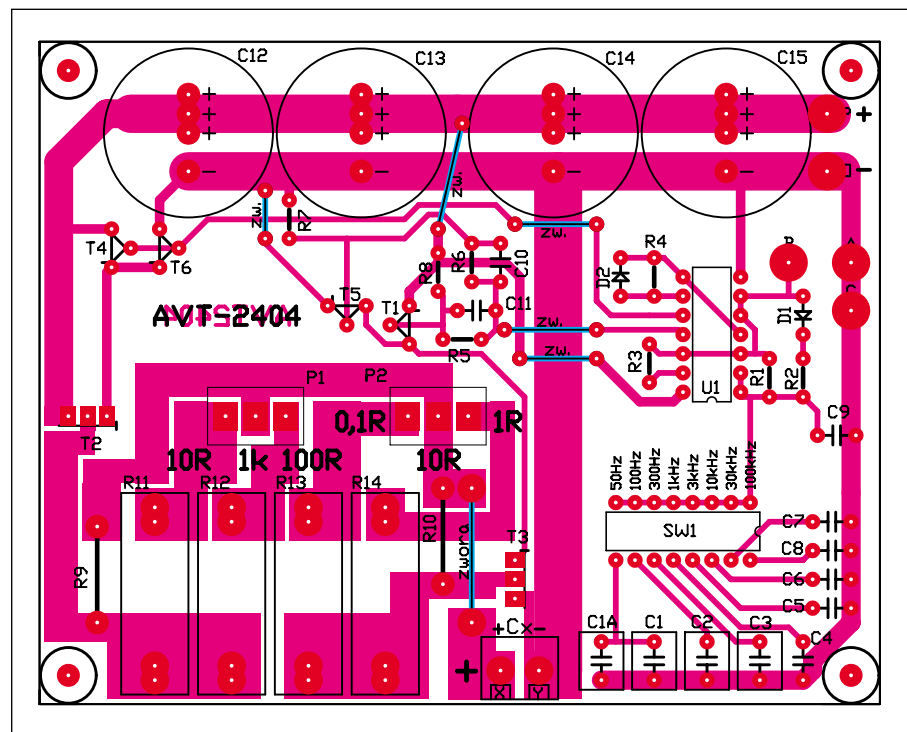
C12
C13
C14
C15
+
+
+
+
+
+
+
+
+
+
+
+
+
−
−
−
−
−
Zw.
R7
Zw.
Zw.
T4
T6
R4
R6
R8
C10
T5
D2
T1
C11
D1
AVT-2404
Zw.
R5
Zw.
R3
U1
R1
R2
P1
P2
C9
T2
0,1R
1R
10R
1k
100R
10R
50Hz
100Hz
300Hz
1kHz
3kHz
10kHz
30kHz
100kHz
R11
R12
R13
R14
R10
SW1
C7
zwora
C8
T3
R9
C6
C5
+Cx-
C1A
C1
C2
C3
C4
+
X
Y